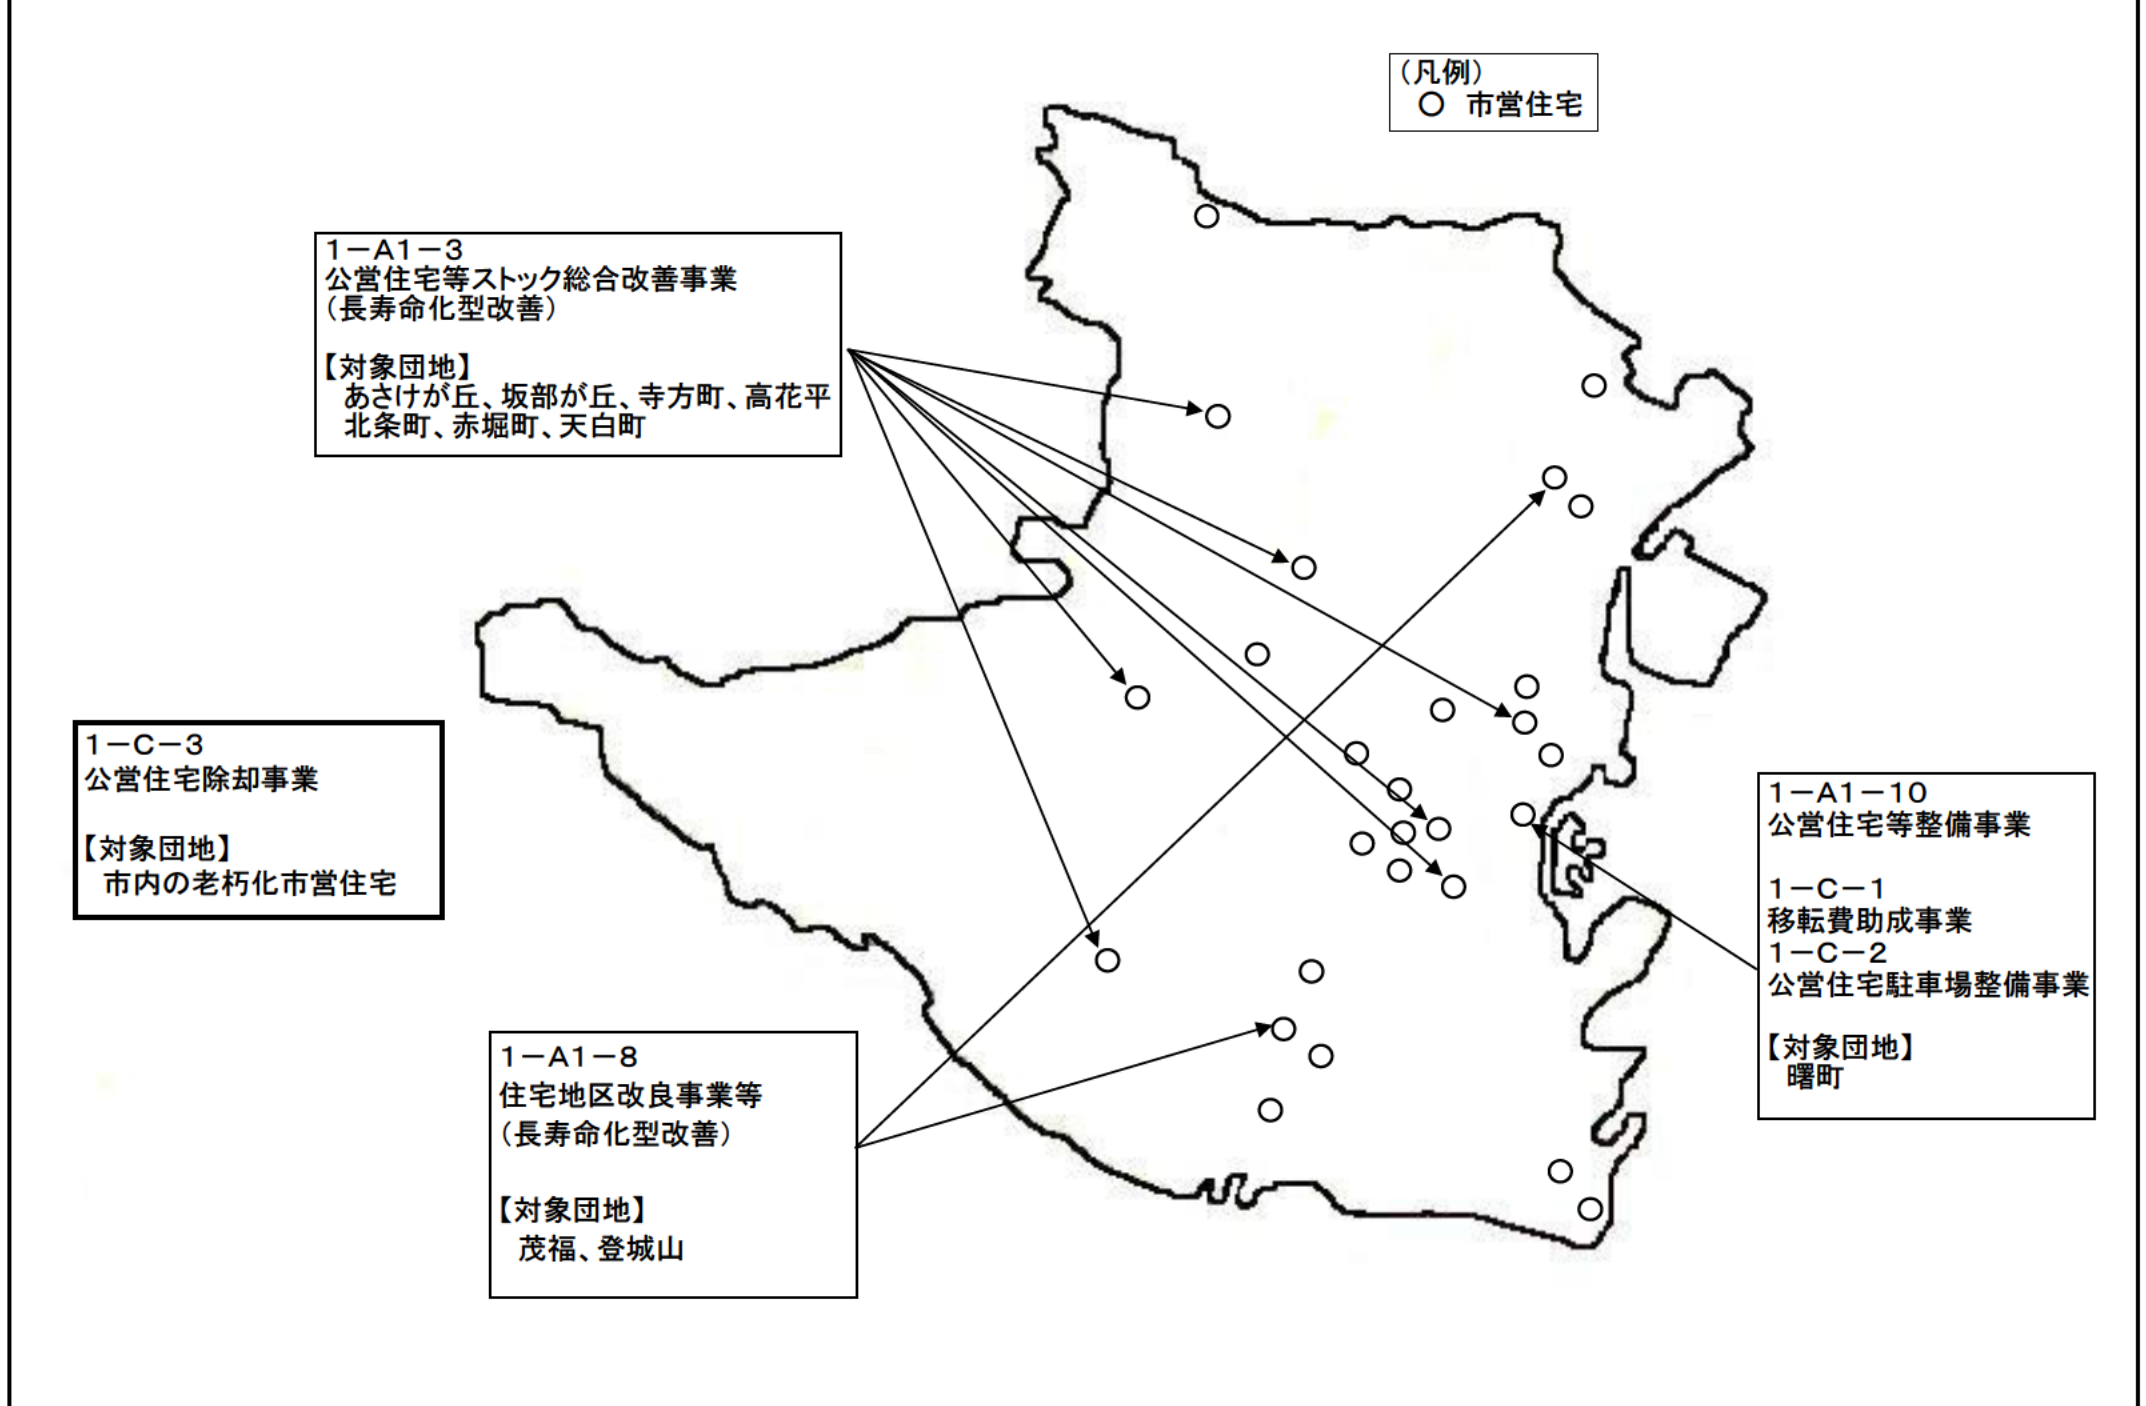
（凡例）
○ 市営住宅

1－A1－3
公営住宅等ストック総合改善事業
（長寿命化型改善）

【対象団地】
あさけが丘、坂部が丘、寺方町、高花平
北条町、赤堀町、天白町

1－C－3
公営住宅除却事業

【対象団地】
市内の老朽化市営住宅

1－A1－10
公営住宅等整備事業

1－C－1
移転費助成事業
1－C－2
公営住宅駐車場整備事業

【対象団地】
曙町

1－A1－8
住宅地区改良事業等
（長寿命化型改善）

【対象団地】
茂福、登城山